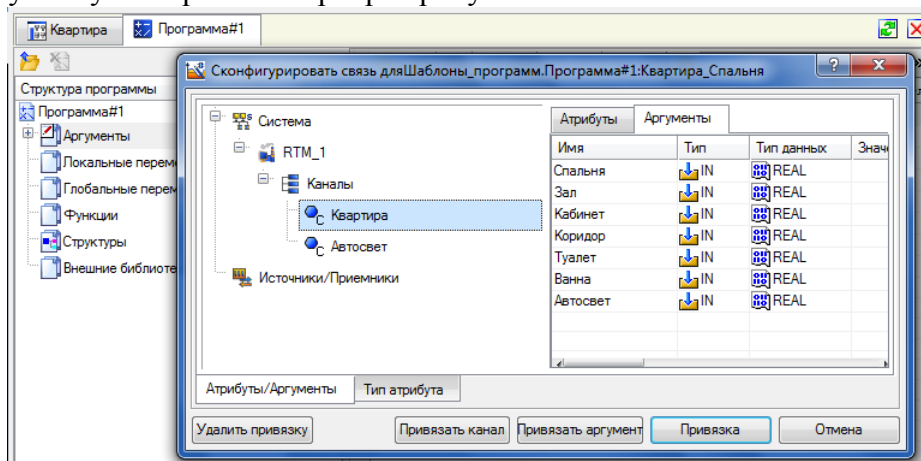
Квартира
Программа#1

Структура программы
Программа#1
Аргументы
Локальные переме
Глобальные перем
Функции
Структуры
Внешние библиоте

Сконфигурировать связь дляШаблоны_программ.Программа#1:Квартира_Спальня

Система
RTM_1
Каналы
Квартира
Автосвет
Источники/Приемники

Атрибуты
Аргументы

| Имя | Тип | Тип данных | Знач |
|---|---|---|---|
| Спальня | IN | REAL | |
| Зал | IN | REAL | |
| Кабинет | IN | REAL | |
| Коридор | IN | REAL | |
| Туалет | IN | REAL | |
| Ванна | IN | REAL | |
| Автосвет | IN | REAL | |

Атрибуты/Аргументы
Тип атрибута

Удалить привязку
Привязать канал
Привязать аргумент
Привязка
Отмена